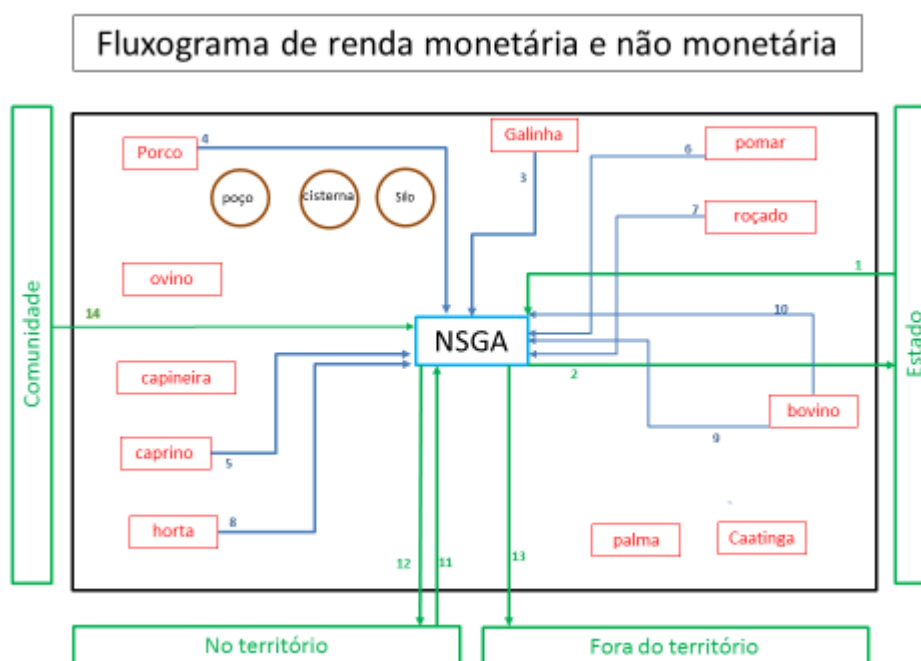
Fluxograma de renda monetária e não monetária

Comunidade

Porco
4
poço
cisterna
Silo
Galinha
3
6
pomar
7
roçado
1
ovino
14
NSGA
10
Estado
capineira
2
caprino
5
bovino
9
horta
8
12
11
13
palma
Caatinga

No território
Fora do território